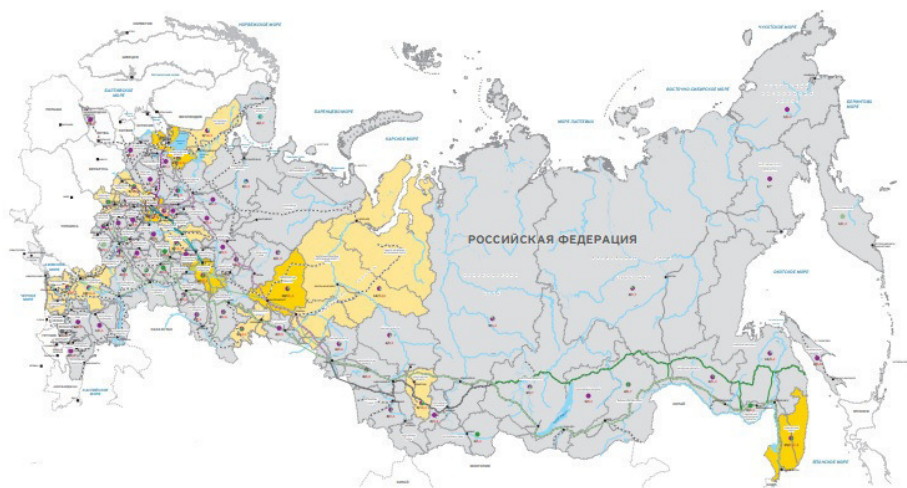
НОРВЕЖСКОЕ МОРЕ

БАРЕНЦЕВО МОРЕ

КАРСКОЕ МОРЕ

МОРЕ ЛАПТЕВЫХ

ВОСТОЧНО-СИБИРСКОЕ МОРЕ

ЧУКОТСКОЕ МОРЕ

БЕРИНГОВО МОРЕ

ОХОТСКОЕ МОРЕ

ЯПОНСКОЕ МОРЕ

БАЛТИЙСКОЕ МОРЕ

ЧЕРНОЕ МОРЕ

КАСПИЙСКОЕ МОРЕ

АЗОВСКОЕ МОРЕ

РОССИЙСКАЯ ФЕДЕРАЦИЯ